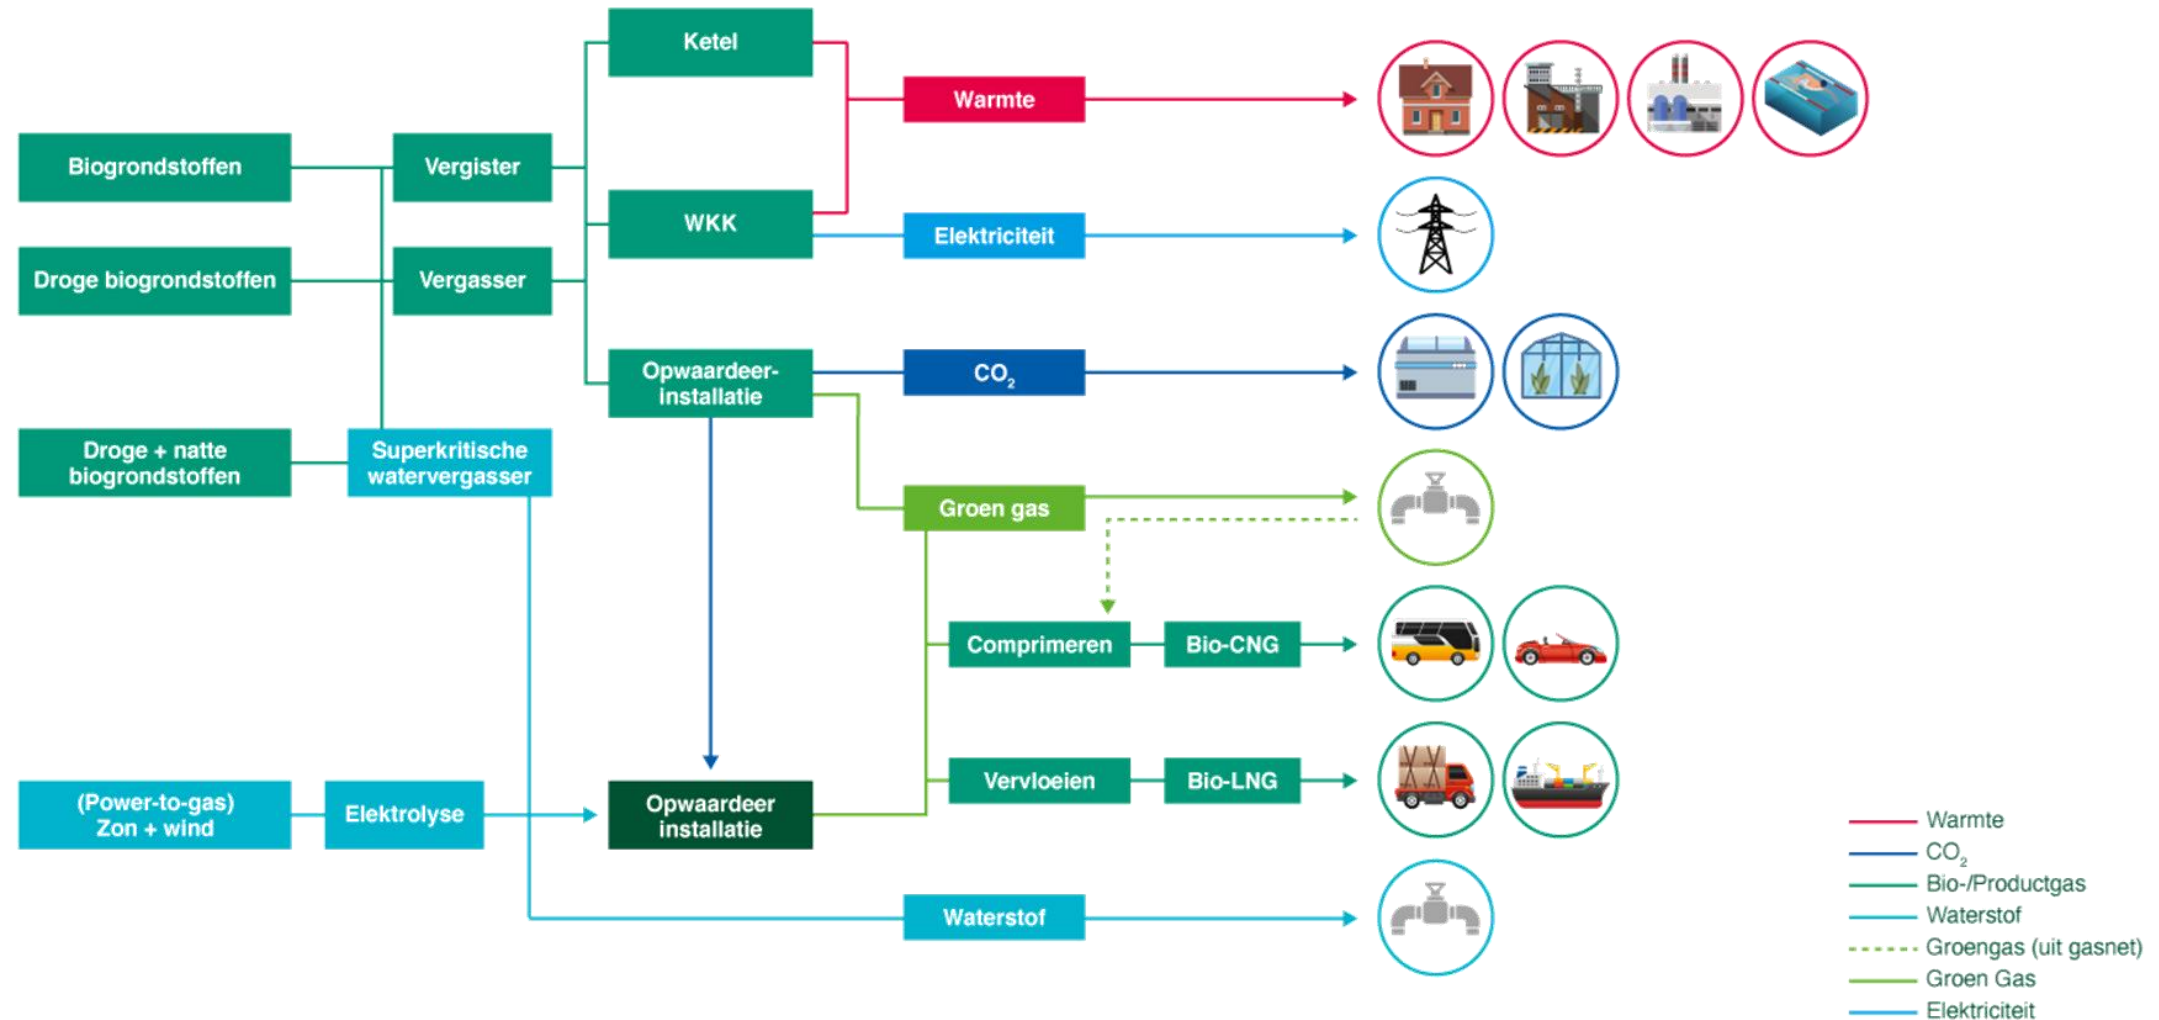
Biogrondstoffen

Droge biogrondstoffen

Droge + natte biogrondstoffen

(Power-to-gas) Zon + wind

Vergister

Vergasser

Superkritische watervergasser

Elektrolyse

Ketel

WKK

Opwaardeer-installatie

Opwaardeer installatie

Warmte

Elektriciteit

$CO_2$

Groen gas

Comprimeren

Bio-CNG

Vervloeien

Bio-LNG

Waterstof

Warmte
$CO_2$
Bio-/Productgas
Waterstof
Groengas (uit gasnet)
Groen Gas
Elektriciteit